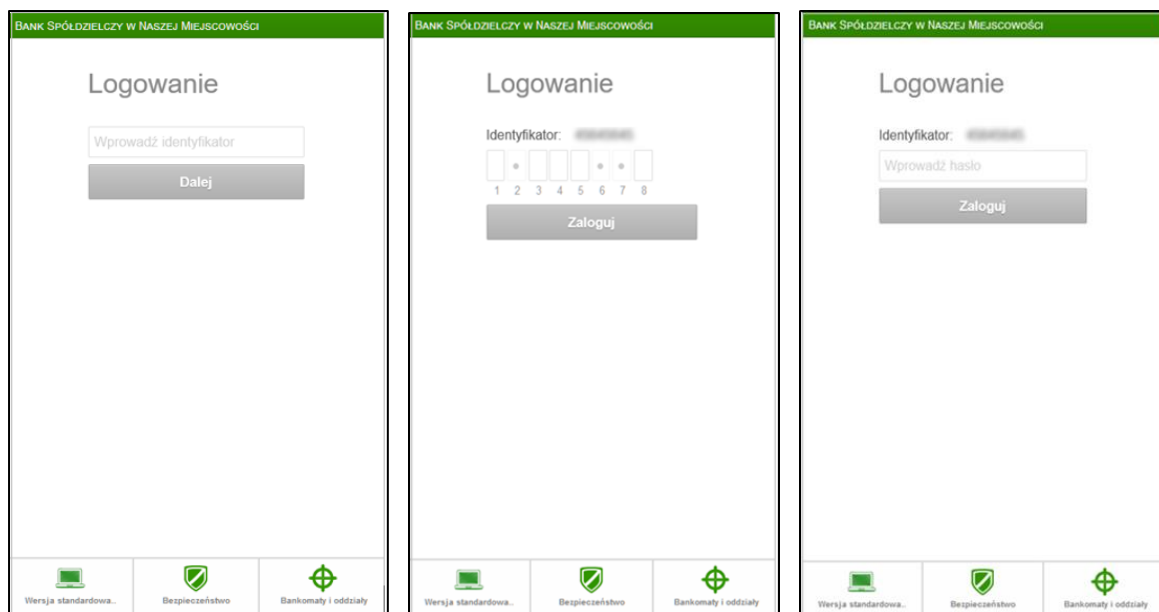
Bank Spółdzielczy w Naszej Miejscowości

Logowanie

Wprowadź identyfikator

Dalej

Wersja standardowa..

Bezpieczeństwo

Bankomaty i oddziały

Bank Spółdzielczy w Naszej Miejscowości

Logowanie

Identyfikator: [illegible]

1 2 3 4 5 6 7 8

Zaloguj

Wersja standardowa..

Bezpieczeństwo

Bankomaty i oddziały

Bank Spółdzielczy w Naszej Miejscowości

Logowanie

Identyfikator: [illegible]

Wprowadź hasło

Zaloguj

Wersja standardowa..

Bezpieczeństwo

Bankomaty i oddziały